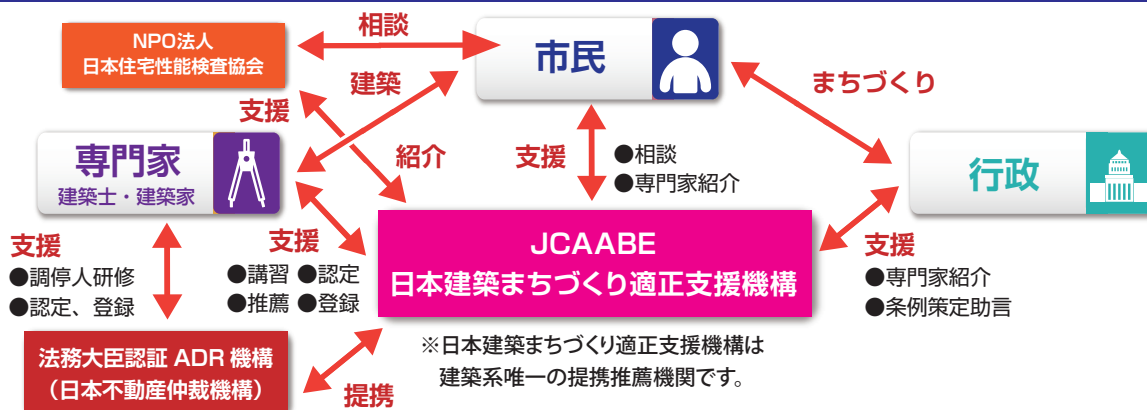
NPO法人
日本住宅性能検査協会

相談

市民

まちづくり

建築

支援

専門家
建築士・建築家

紹介

支援

●相談
●専門家紹介

行政

支援
●調停人研修
●認定、登録

支援
●講習 ●認定
●推薦 ●登録

JCAABE
日本建築まちづくり適正支援機構

支援
●専門家紹介
●条例策定助言

法務大臣認証 ADR 機構
（日本不動産仲裁機構）

提携

※日本建築まちづくり適正支援機構は
建築系唯一の提携推薦機関です。